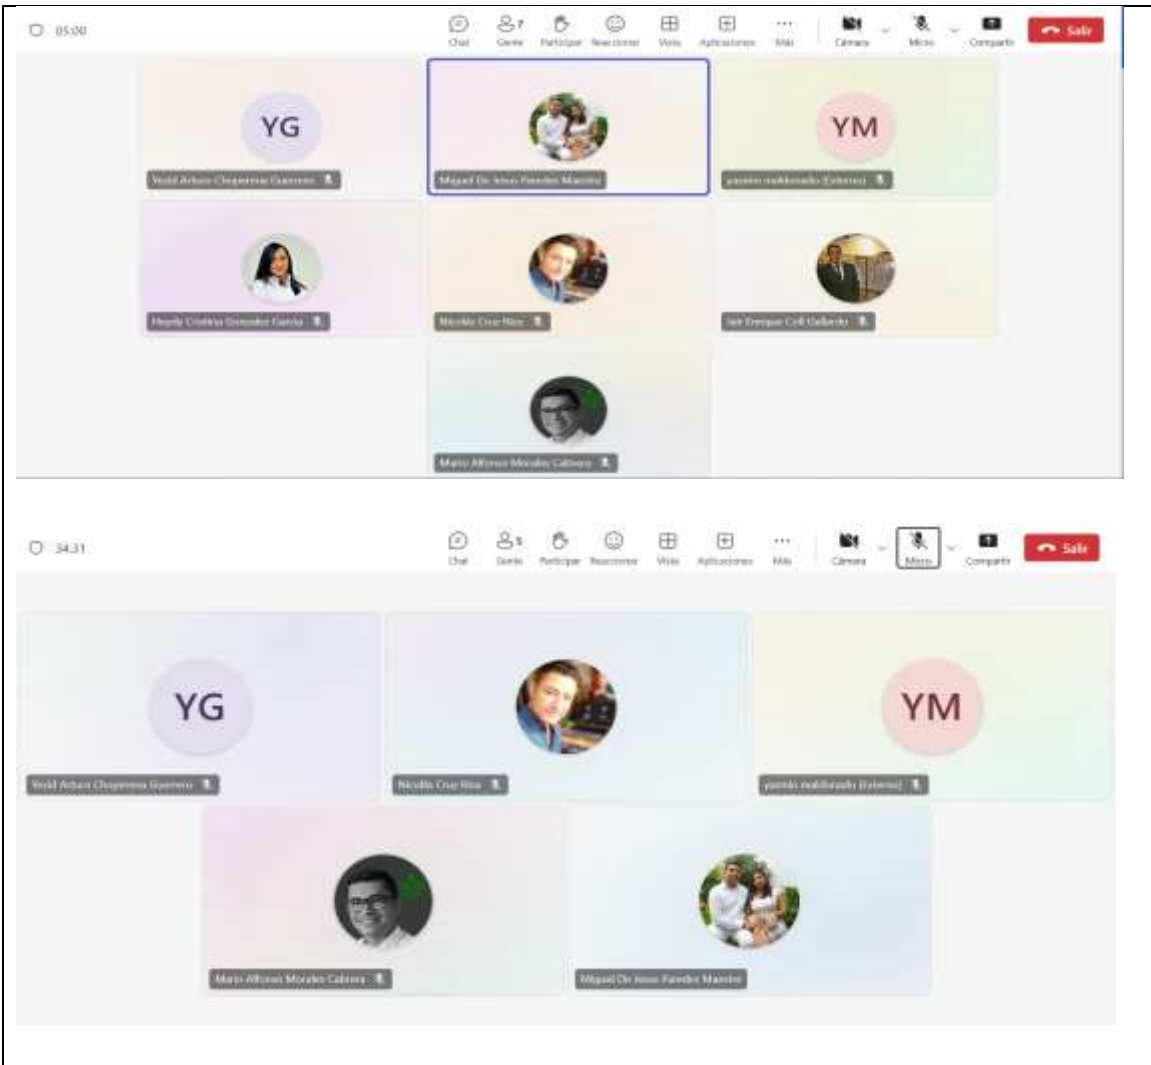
05:00

Chat 7 Gente Participar Reaccionar Vista Aplicaciones Más Cámara Micro Compartir Salir

YG
Yezid Arturo Chaparrea Guerrero

Miguel De Jesus Paredes Mancera

YM
yasmin maldonado (Externo)

Heydy Cristina Gonzalez Garcia

Nicolás Cruz Rico

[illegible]

Mario Alfonso Morales Cabrera

34:31

Chat 5 Gente Participar Reaccionar Vista Aplicaciones Más Cámara Micro Compartir Salir

YG
Yezid Arturo Chaparrea Guerrero

Nicolás Cruz Rico

YM
yasmin maldonado (Externo)

Mario Alfonso Morales Cabrera

Miguel De Jesus Paredes Mancera